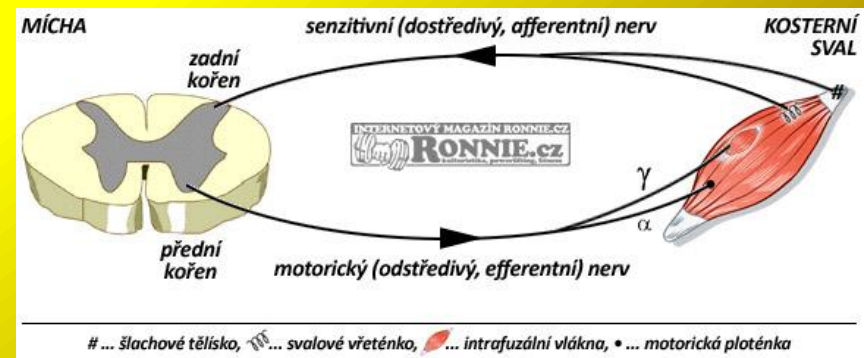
MÍCHA

senzitivní (dostředivý, afferentní) nerv

KOSTERNÍ SVAL

zadní kořen

INTERNETOVÝ MAGAZÍN RONNIE.CZ
RONNIE.cz
kulturistika, powerlifting, fitness

#

$\gamma$

$\alpha$

přední kořen

motorický (odstředivý, efferentní) nerv

# ... šlachové tělísko, ... svalové vřeténko, ... intrafuzální vlákna, • ... motorická ploténka